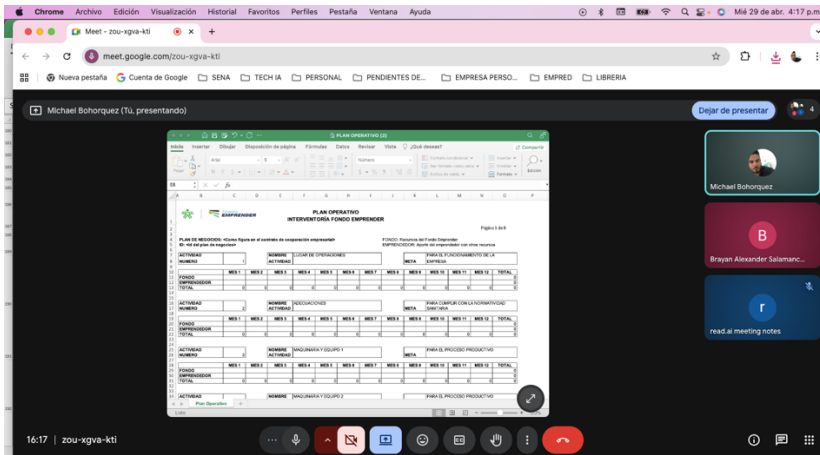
Chrome Archivo Edición Visualización Historial Favoritos Perfiles Pestaña Ventana Ayuda

Mié 29 de abr. 4:17 p.m.

Meet - zou-xgva-kti

meet.google.com/zou-xgva-kti

Nueva pestaña Cuenta de Google SENA TECH IA PERSONAL PENDIENTES DE... EMPRESA PERSO... EMPRED LIBRERIA

Michael Bohorquez (Tú, presentando)

Dejar de presentar

PLAN OPERATIVO (2)

Inicio Insertar Dibujar Disposición de página Fórmulas Datos Revisar Vista ¿Qué desea?

Compartir

EMPRENDER

PLAN OPERATIVO
INTERVENTORÍA FONDO EMPRENDER

Página 1 de 6

PLAN DE NEGOCIOS: «Como figura en el contrato de cooperación empresarial»
ID: «Id del plan de negocios»

FONDO: Recursos del Fondo Emprender
EMPRENDEDOR: Aporte del emprendedor con otros recursos

| ACTIVIDAD NUMERO | 1 | NOMBRE ACTIVIDAD | LUGAR DE OPERACIONES | META | PARA EL FUNCIONAMIENTO DE LA EMPRESA |
|---|---|---|---|---|---|

| | MES 1 | MES 2 | MES 3 | MES 4 | MES 5 | MES 6 | MES 7 | MES 8 | MES 9 | MES 10 | MES 11 | MES 12 | TOTAL |
|---|---|---|---|---|---|---|---|---|---|---|---|---|---|
| FONDO | | | | | | | | | | | | | 0 |
| EMPRENDEDOR | | | | | | | | | | | | | 0 |
| TOTAL | 0 | 0 | 0 | 0 | 0 | 0 | 0 | 0 | 0 | 0 | 0 | 0 | 0 |

| ACTIVIDAD NUMERO | 2 | NOMBRE ACTIVIDAD | ADECUACIONES | META | PARA CUMPLIR CON LA NORMATIVIDAD SANITARIA |
|---|---|---|---|---|---|

| | MES 1 | MES 2 | MES 3 | MES 4 | MES 5 | MES 6 | MES 7 | MES 8 | MES 9 | MES 10 | MES 11 | MES 12 | TOTAL |
|---|---|---|---|---|---|---|---|---|---|---|---|---|---|
| FONDO | | | | | | | | | | | | | 0 |
| EMPRENDEDOR | | | | | | | | | | | | | 0 |
| TOTAL | 0 | 0 | 0 | 0 | 0 | 0 | 0 | 0 | 0 | 0 | 0 | 0 | 0 |

| ACTIVIDAD NUMERO | 3 | NOMBRE ACTIVIDAD | MAQUINARIA Y EQUIPO 1 | META | PARA EL PROCESO PRODUCTIVO |
|---|---|---|---|---|---|

| | MES 1 | MES 2 | MES 3 | MES 4 | MES 5 | MES 6 | MES 7 | MES 8 | MES 9 | MES 10 | MES 11 | MES 12 | TOTAL |
|---|---|---|---|---|---|---|---|---|---|---|---|---|---|
| FONDO | | | | | | | | | | | | | 0 |
| EMPRENDEDOR | | | | | | | | | | | | | 0 |
| TOTAL | 0 | 0 | 0 | 0 | 0 | 0 | 0 | 0 | 0 | 0 | 0 | 0 | 0 |

| ACTIVIDAD | | NOMBRE | MAQUINARIA Y EQUIPO 2 | | PARA EL PROCESO PRODUCTIVO |
|---|---|---|---|---|---|

Plan Operativo

Listo

Michael Bohorquez

B
Brayan Alexander Salamanc...

r
read.ai meeting notes

16:17 | zou-xgva-kti